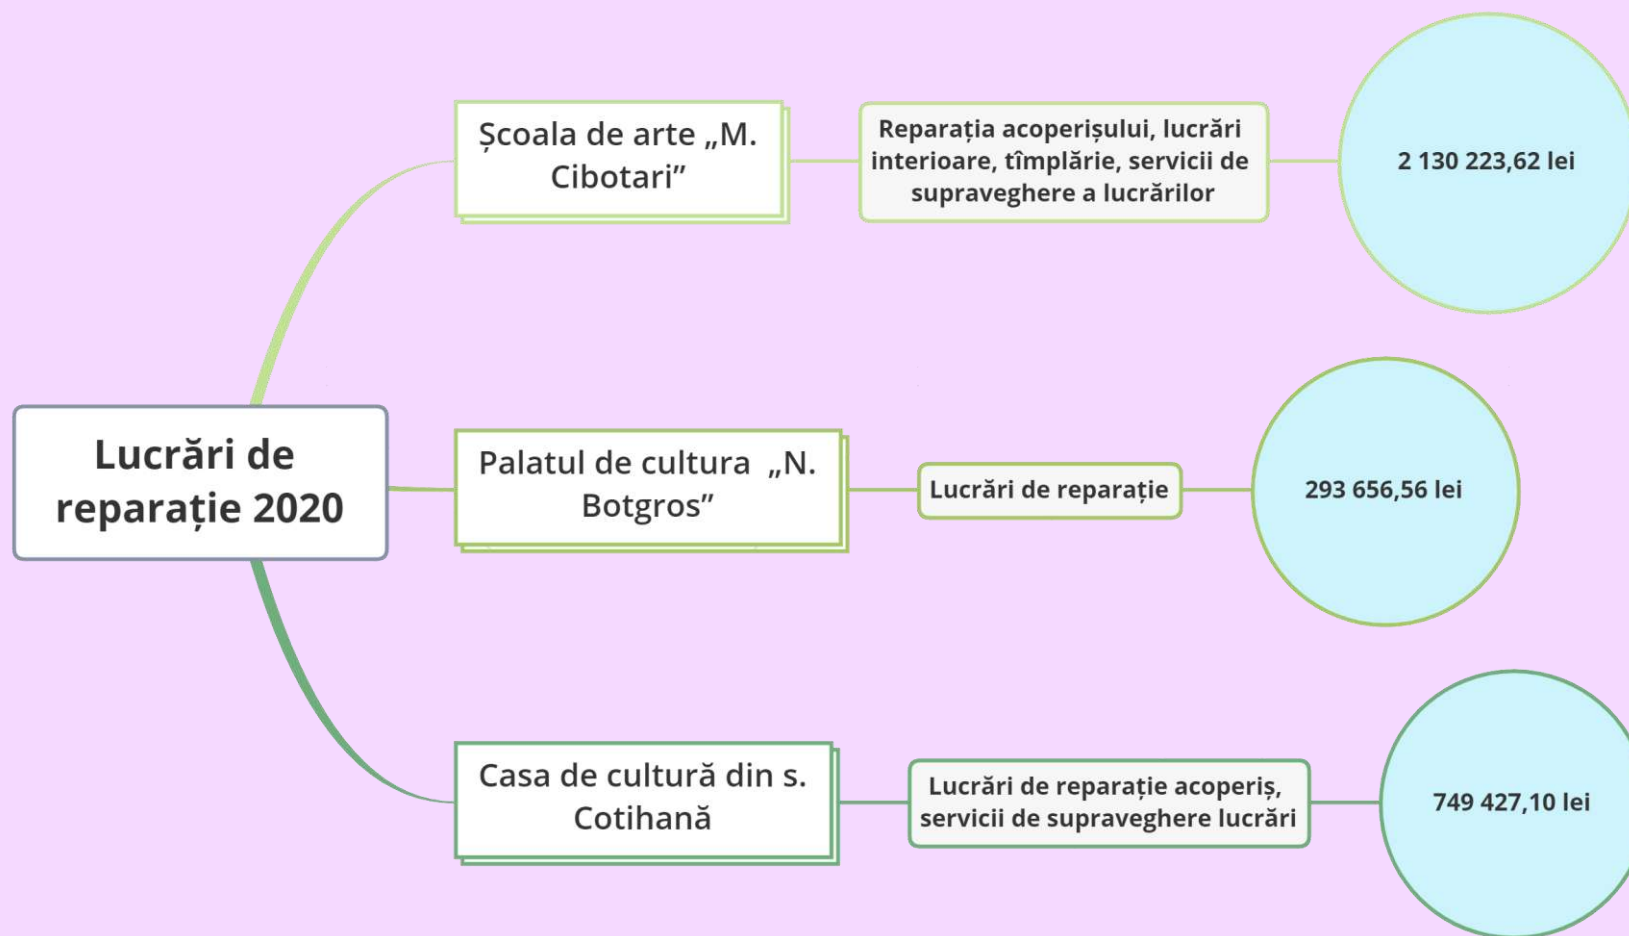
Lucrări de reparație 2020

Școala de arte „M. Cibotari”

Reparația acoperișului, lucrări interioare, tîmplărie, servicii de supraveghere a lucrărilor

2 130 223,62 lei

Palatul de cultura „N. Botgros”

Lucrări de reparație

293 656,56 lei

Casa de cultură din s. Cotihană

Lucrări de reparație acoperiș, servicii de supraveghere lucrări

749 427,10 lei